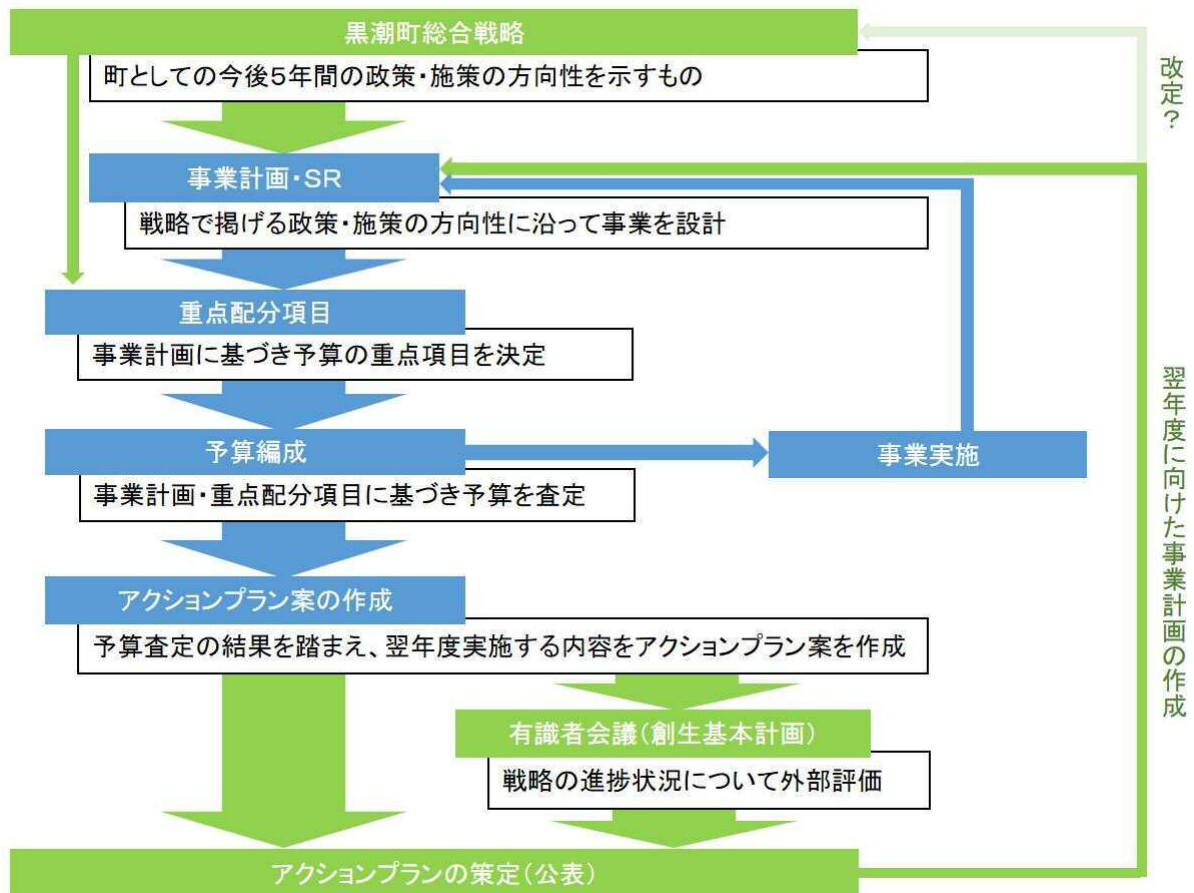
黒潮町総合戦略

町としての今後5年間の政策・施策の方向性を示すもの

改定？

事業計画・SR

戦略で掲げる政策・施策の方向性に沿って事業を設計

重点配分項目

事業計画に基づき予算の重点項目を決定

予算編成

事業実施

事業計画・重点配分項目に基づき予算を査定

アクションプラン案の作成

予算査定の結果を踏まえ、翌年度実施する内容をアクションプラン案を作成

有識者会議（創生基本計画）

戦略の進捗状況について外部評価

アクションプランの策定（公表）

翌年度に向けた事業計画の作成